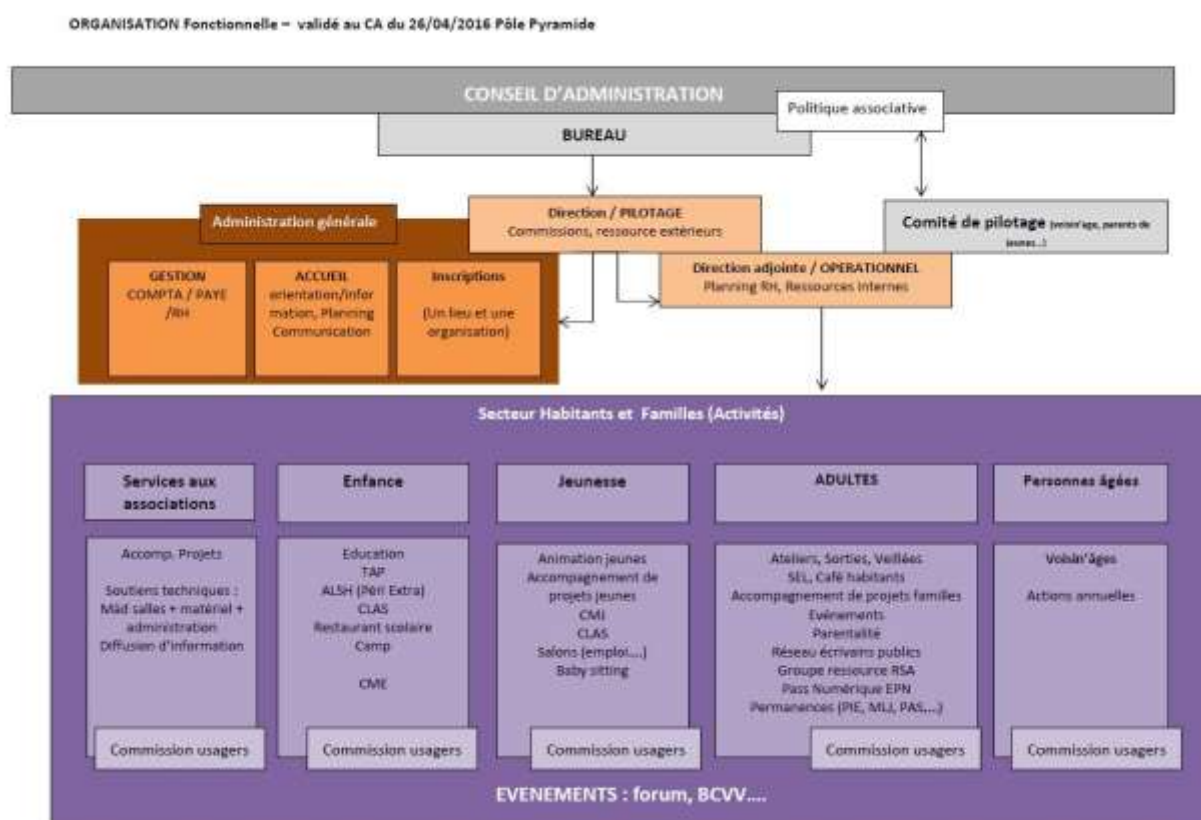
ORGANISATION Fonctionnelle – validé au CA du 26/04/2016 Pôle Pyramide

CONSEIL D'ADMINISTRATION

Politique associative

BUREAU

Administration générale

Direction / PILOTAGE
Commissions, ressource extérieurs

Comité de pilotage (voisin'age, parents de jeunes...)

GESTION
COMPTA / PAYE /lisi

ACCUEIL
orientation/information, Planning Communication

Inscriptions
(Un lieu et une organisation)

Direction adjointe / OPERATIONNEL
Planning RH, Ressources internes

Secteur Habitants et Familles (Activités)

Services aux associations

Accomp. Projets

Soutiens techniques : Mád salles + matériel + administration
Diffusion d'information

Commission usagers

Enfance

Education
TAP
ALSH (Peri Extra)
CLAS
Restaurant scolaire
Camp

CME

Commission usagers

Jeunesse

Animation jeunes
Accompagnement de projets jeunes
CMJ
CLAS
Salons (emploi....)
Baby sitting

Commission usagers

ADULTES

Ateliers, Sorties, Veillées
SEL, Café habitants
Accompagnement de projets familles
Evénements
Parentalité
Réseau écrivains publics
Groupe ressource RSA
Pass Numérique EPN
Permanences (PIE, MLJ, PAS,...)

Commission usagers

Personnes âgées

Voisin'âges

Actions annuelles

Commission usagers

EVENEMENTS : forum, BCVV....